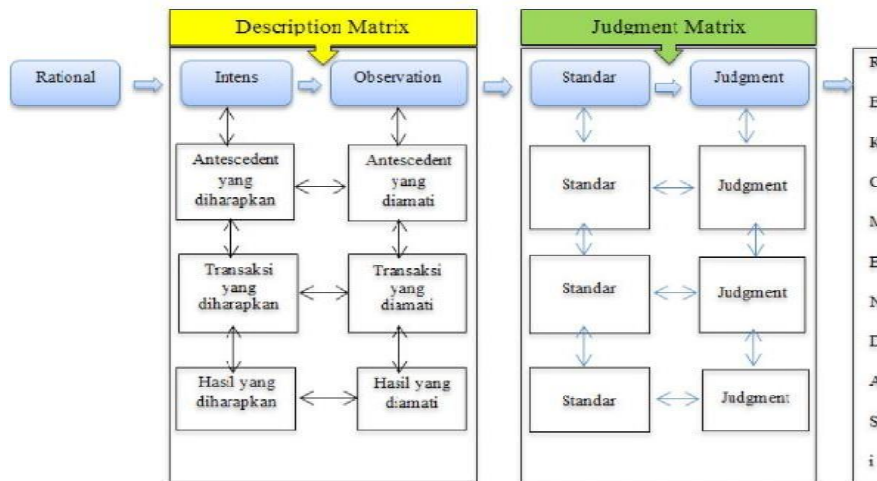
Description Matrix

Judgment Matrix

Rational

Intens

Observation

Standar

Judgment

Antescedent yang diharapkan

Antescedent yang diamati

Standar

Judgment

Transaksi yang diharapkan

Transaksi yang diamati

Standar

Judgment

Hasil yang diharapkan

Hasil yang diamati

Standar

Judgment

R
E
K
O
M
E
N
D
A
S
i